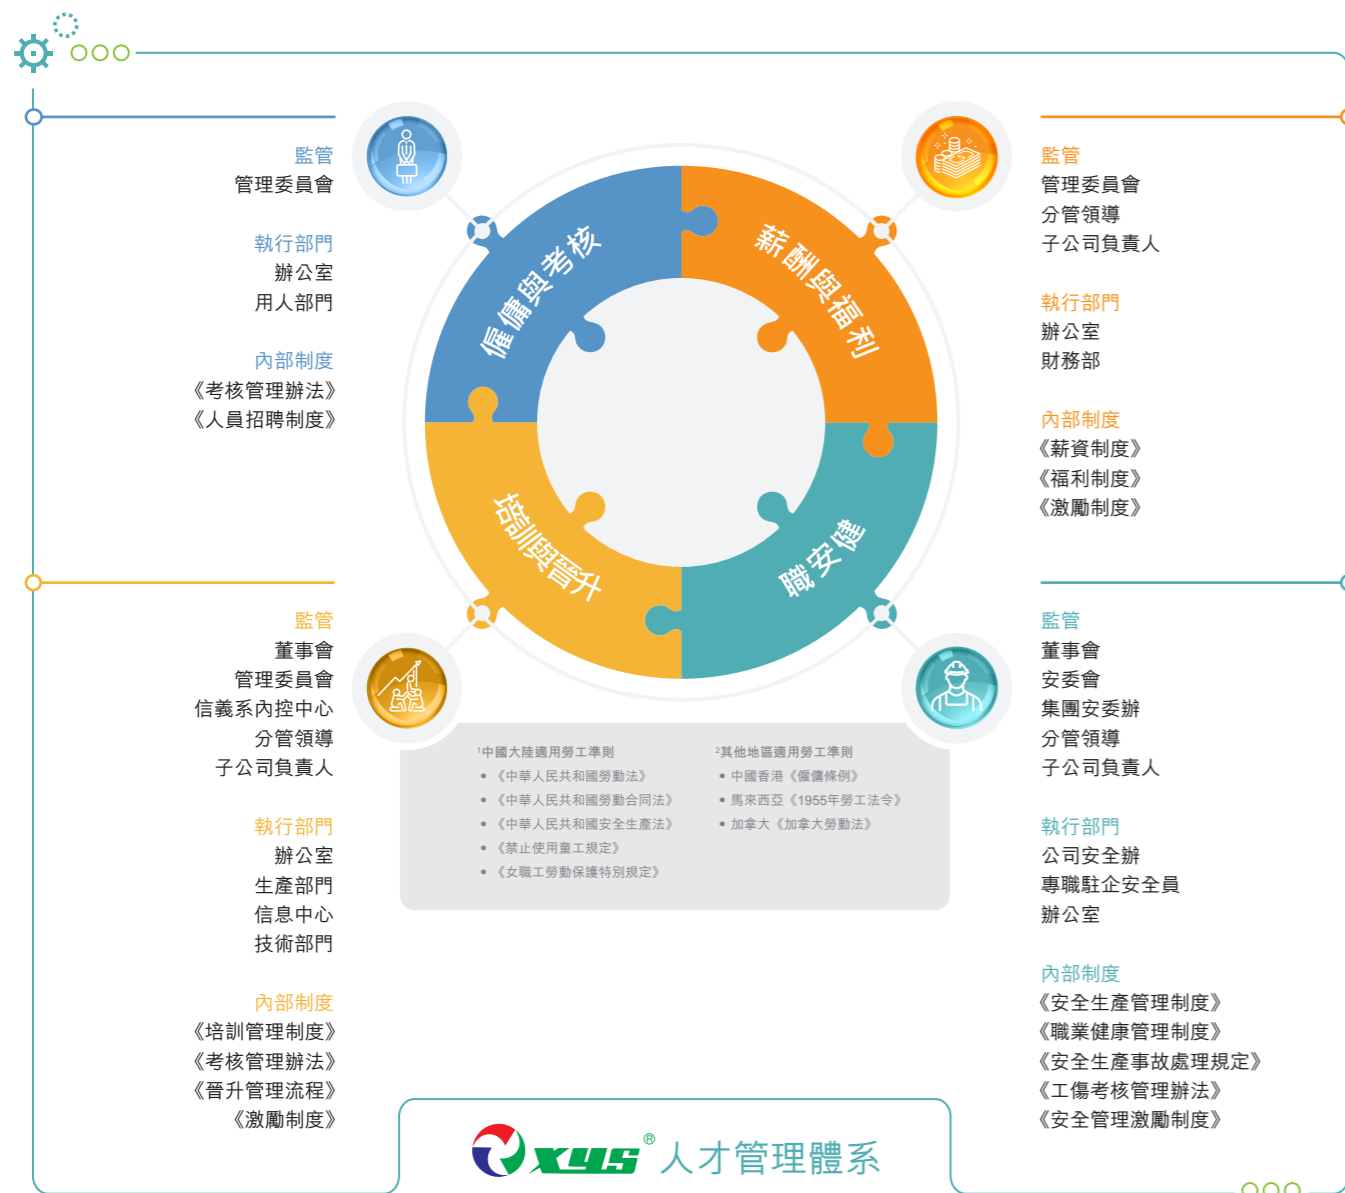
監管
管理委員會

執行部門
辦公室
用人部門

內部制度
《考核管理辦法》
《人員招聘制度》

僱傭與考核

薪酬與福利

培訓與晉升

職安健

監管
管理委員會
分管領導
子公司負責人

執行部門
辦公室
財務部

內部制度
《薪資制度》
《福利制度》
《激勵制度》

監管
董事會
管理委員會
信義系內控中心
分管領導
子公司負責人

執行部門
辦公室
生產部門
信息中心
技術部門

內部制度
《培訓管理制度》
《考核管理辦法》
《晉升管理流程》
《激勵制度》

¹中國大陸適用勞工準則
• 《中華人民共和國勞動法》
• 《中華人民共和國勞動合同法》
• 《中華人民共和國安全生產法》
• 《禁止使用童工規定》
• 《女職工勞動保護特別規定》

²其他地區適用勞工準則
• 中國香港《僱傭條例》
• 馬來西亞《1955年勞工法令》
• 加拿大《加拿大勞動法》

監管
董事會
安委會
集團安委辦
分管領導
子公司負責人

執行部門
公司安全辦
專職駐企安全員
辦公室

內部制度
《安全生產管理制度》
《職業健康管理制度》
《安全生產事故處理規定》
《工傷考核管理辦法》
《安全管理激勵制度》

XYG® 人才管理體系